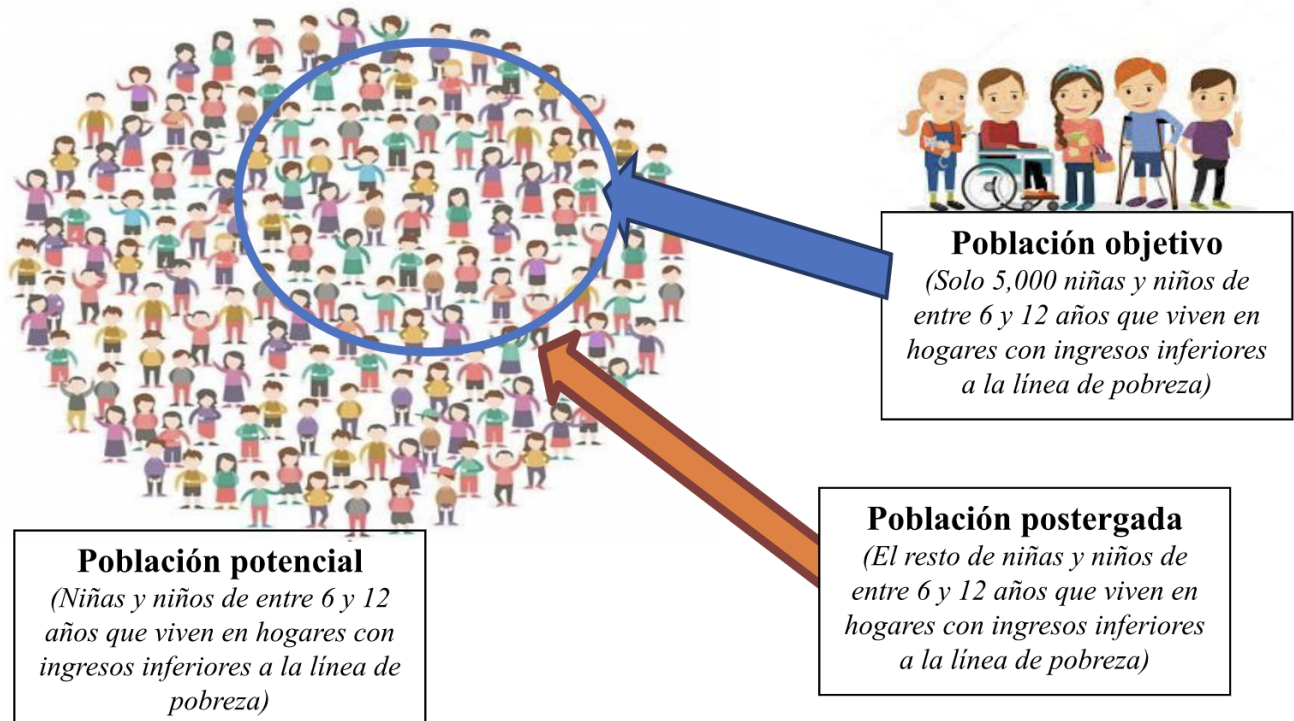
Población objetivo
(Solo 5,000 niñas y niños de entre 6 y 12 años que viven en hogares con ingresos inferiores a la línea de pobreza)

Población postergada
(El resto de niñas y niños de entre 6 y 12 años que viven en hogares con ingresos inferiores a la línea de pobreza)

Población potencial
(Niñas y niños de entre 6 y 12 años que viven en hogares con ingresos inferiores a la línea de pobreza)